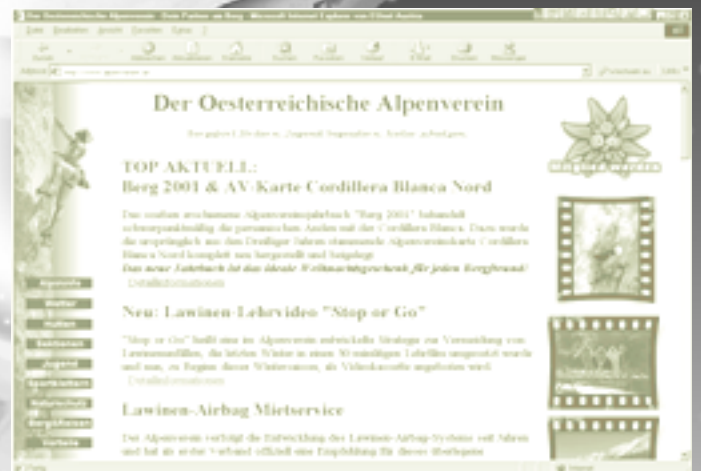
Der Oesterreichische Alpenverein

TOP AKTUELL:
Berg 2001 & AV-Karte Cordillera Blanca Nord

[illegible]

Das neue Jahrbuch ist das ideale Weihnachtsgeschenk für jeden Bergfreund!

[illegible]

Neu: Lawinen-Lehrvideo "Stop or Go"

"Stop or Go" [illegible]

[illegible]

Lawinen-Airbag Mietservice

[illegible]

Alpenverein
Wetter
Hütten
Sektionen
Jugend
Sportklettern
Naturschutz
Bergsteigen
Verlag

Mitglied werden